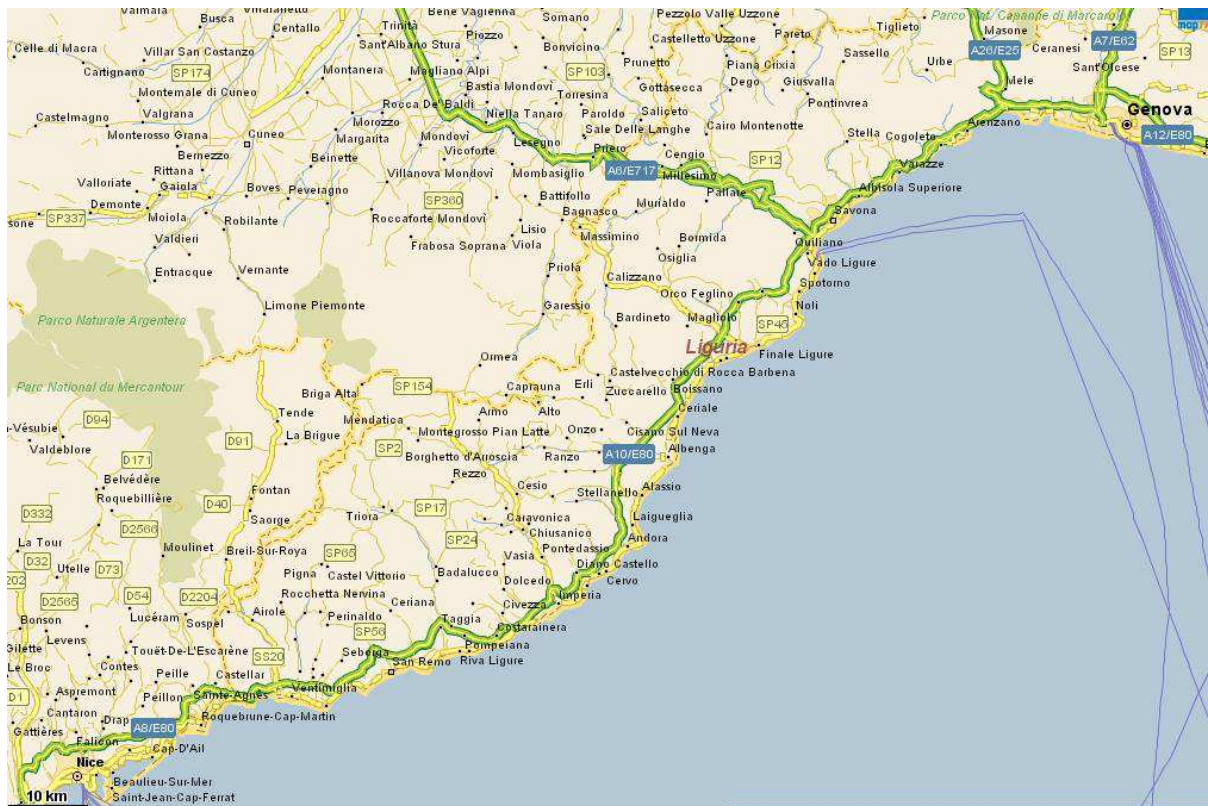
Valmala
Busca
Villafalletto
Centallo
Trinità
Bene Vagienna
Piozzo
Somano
Pezzolo Valle Uzzone
Tiglieto
Parco Nat. Capanne di Marcarolo
Masone
A26/E25
Ceranesi
A7/E62
SP13
Celle di Macra
Villar San Costanzo
Sant'Albano Stura
Bonvicino
Castelletto Uzzone
Pareto
Sassello
Urbe
Sant'Olcese
Cartignano
SP174
Montanera
Magliano Alpi
SP103
Prunetto
Piana Crixia
Dego
Giusvalla
Mele
Montemale di Cuneo
Bastia Mondovì
Torresina
Gottasecca
Pontinvrea
Genova
Castelmagno
Valgrana
Rocca De' Baldi
Niella Tanaro
Paroldo
Saliceto
Cairo Montenotte
Arenzano
A12/E80
Monterosso Grana
Cuneo
Morozzo
Margarita
Mondovì
Sale Delle Langhe
Stella
Cogoleto
Bernezzo
Beinette
Vicoforte
Lesegno
Priero
Cengio
SP12
Varazze
Rittana
Villanova Mondovì
Mombasiglio
A6/E717
Millesimo
Valloriate
Gaiola
Boves
Peveragno
Pallare
Albisola Superiore
Demonte
SP360
Battifollo
Savona
SP337
Moiola
Robilante
Roccaforte Mondovì
Bagnasco
Murialdo
Valdieri
Lisio
Massimino
Bormida
Quiliano
Frabosa Soprana
Viola
Osiglia
Vado Ligure
Entracque
Vernante
Priola
Calizzano
Spotorno
Orco Feglino
Noli
Limone Piemonte
Garessio
Parco Naturale Argentera
Bardineto
Magliolo
SP45
Liguria
Finale Ligure
Ormea
Parc National du Mercantour
Briga Alta
SP154
Caprauna
Erli
Castelvecchio di Rocca Barbena
Zuccarello
Boissano
Tende
Mendatica
Armo
Alto
Ceriale
Vésubie
D94
La Brigue
D91
Montegrosso Pian Latte
Onzo
Cisano Sul Neva
Valdeblore
SP2
Borghetto d'Arroscia
Ranzo
A10/E80
Albenga
D171
Rezzo
Belvédère
Cesio
Alassio
Roquebillière
Fontan
Stellanello
D332
D2566
D40
Saorge
Triora
SP17
Laigueglia
Caravonica
Chiusanico
La Tour
SP24
Andora
Moulinet
Breil-Sur-Roya
SP65
Vasia
Pontedassio
D32
Utelle
D73
Pigna
Castel Vittorio
Badalucco
Diano Castello
202
Dolcedo
Cervo
D2566
D54
D2204
Rocchetta Nervina
Ceriana
Civezza
Imperia
Bonson
Lucéram
Sospel
Airole
Perinaldo
Levens
SP56
Taggia
Costarainera
Gilette
Touët-De-L'Escarène
SS20
Seborga
Pompeiana
Le Broc
Contes
Peille
San Remo
Riva Ligure
Castellar
D1
Aspremont
Peillon
Sainte-Agnès
Ventimiglia
Cantaron
Drap
Roquebrune-Cap-Martin
Gattières
A8/E80
Falicon
Cap-D'Ail
Nice
Beaulieu-Sur-Mer
10 km
Saint-Jean-Cap-Ferrat
map